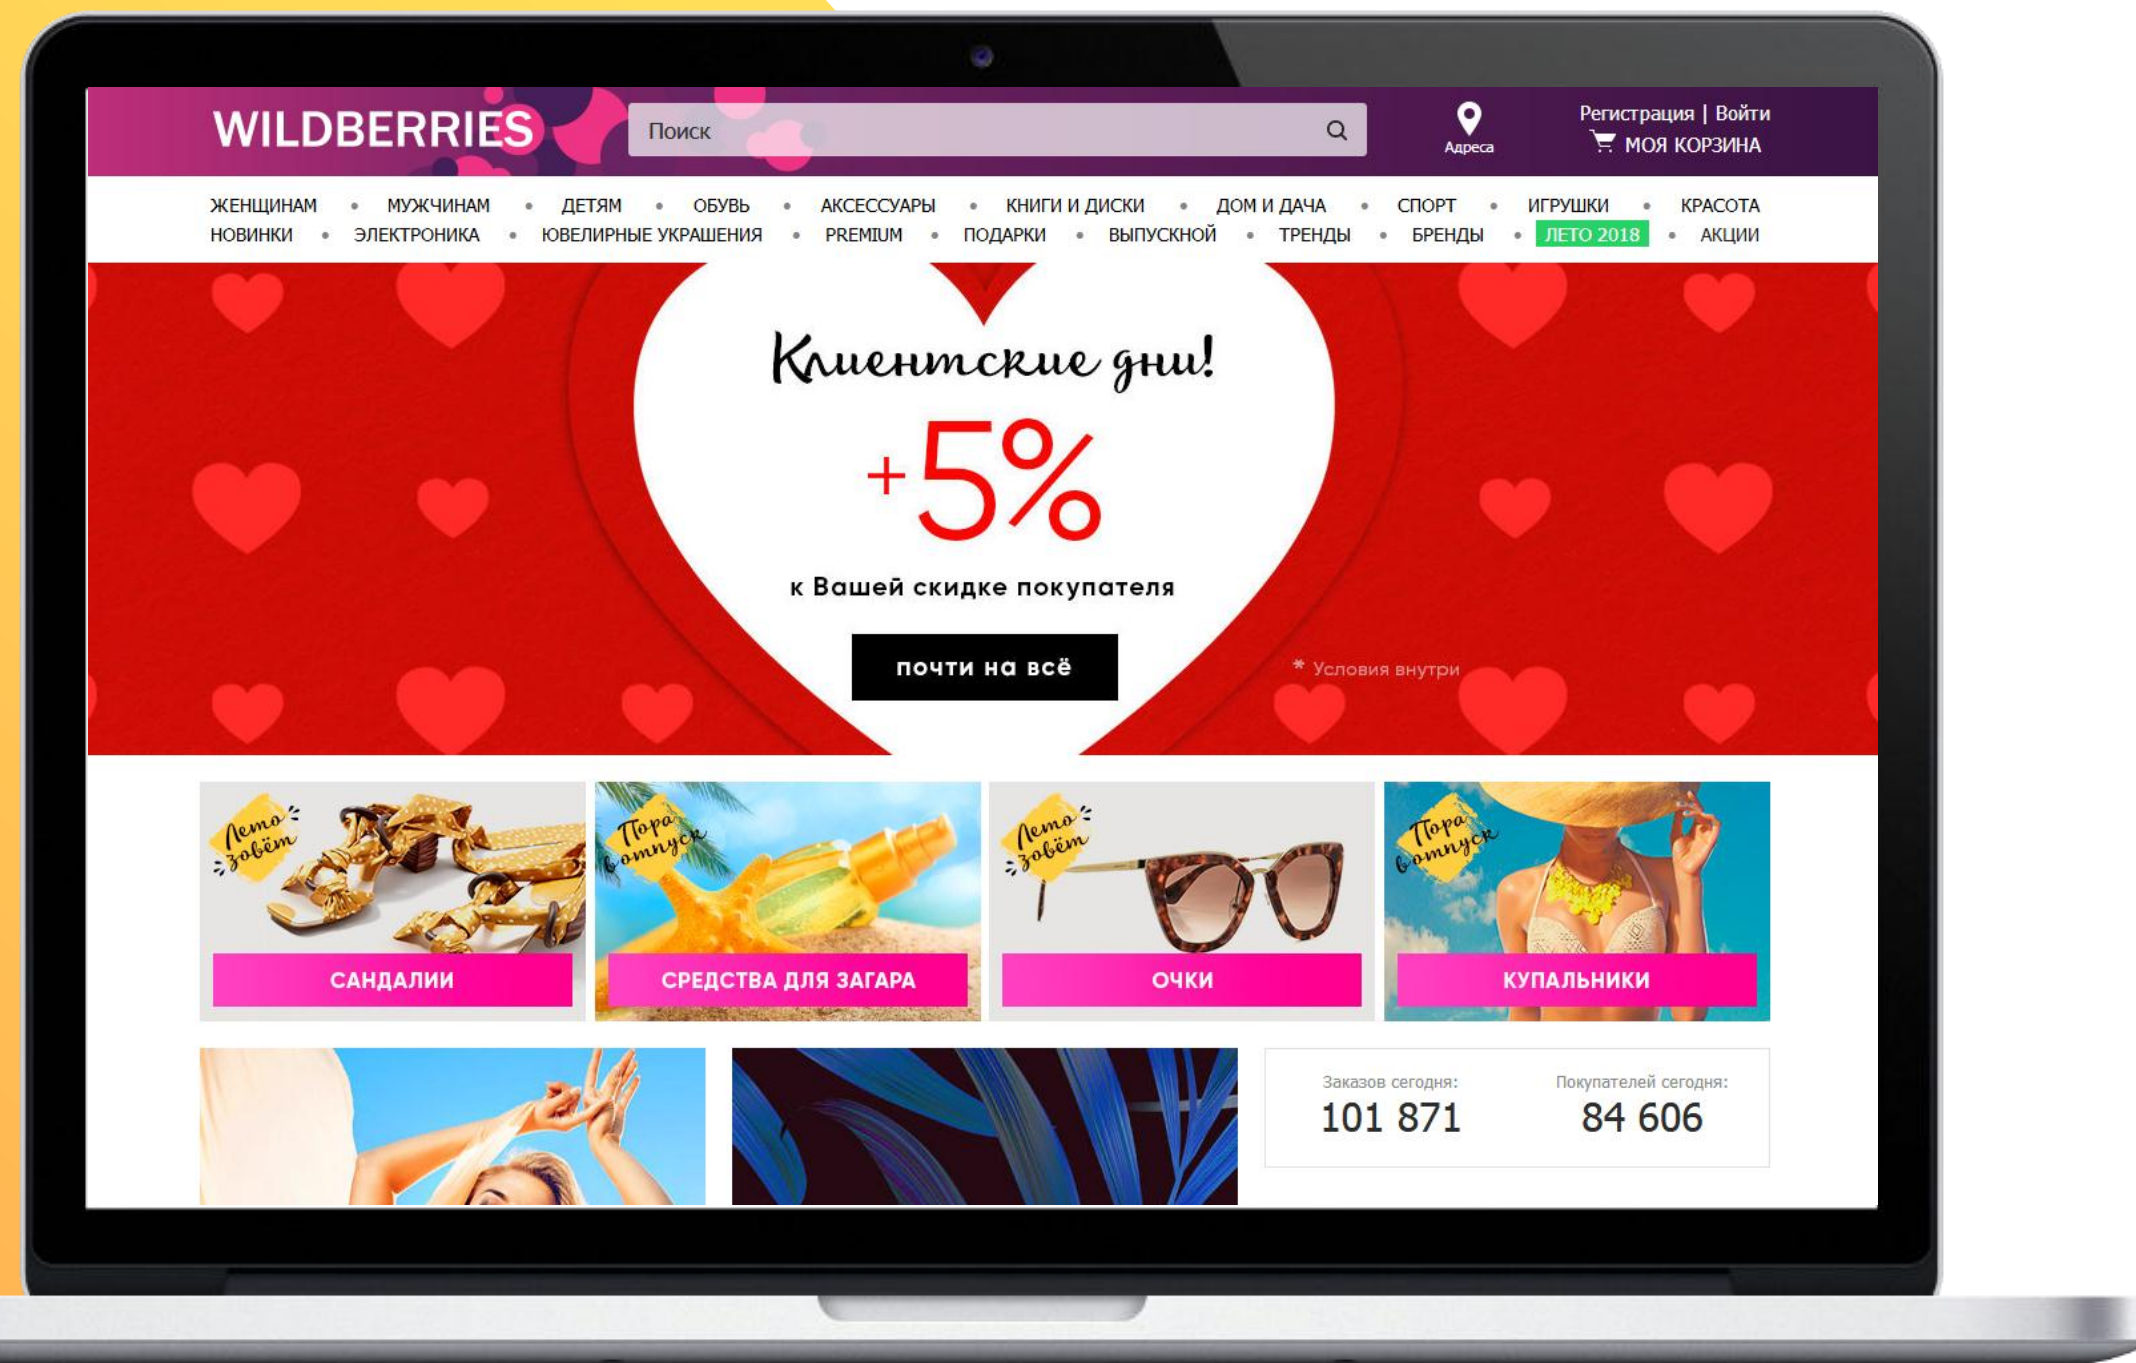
WILDBERRIES

Поиск

Адреса

Регистрация | Войти

МОЯ КОРЗИНА

ЖЕНЩИНАМ • МУЖЧИНАМ • ДЕТЯМ • ОБУВЬ • АКСЕССУАРЫ • КНИГИ И ДИСКИ • ДОМ И ДАЧА • СПОРТ • ИГРУШКИ • КРАСОТА

НОВИНКИ • ЭЛЕКТРОНИКА • ЮВЕЛИРНЫЕ УКРАШЕНИЯ • PREMIUM • ПОДАРКИ • ВЫПУСКНОЙ • ТРЕНДЫ • БРЕНДЫ • ЛЕТО 2018 • АКЦИИ

Клиентские дни!

+5%

к Вашей скидке покупателя

почти на всё

* Условия внутри

Лето зовёт

САНДАЛИИ

Пора в отпуск

СРЕДСТВА ДЛЯ ЗАГАРА

Лето зовёт

ОЧКИ

Пора в отпуск

КУПАЛЬНИКИ

Заказов сегодня:
101 871

Покупателей сегодня:
84 606